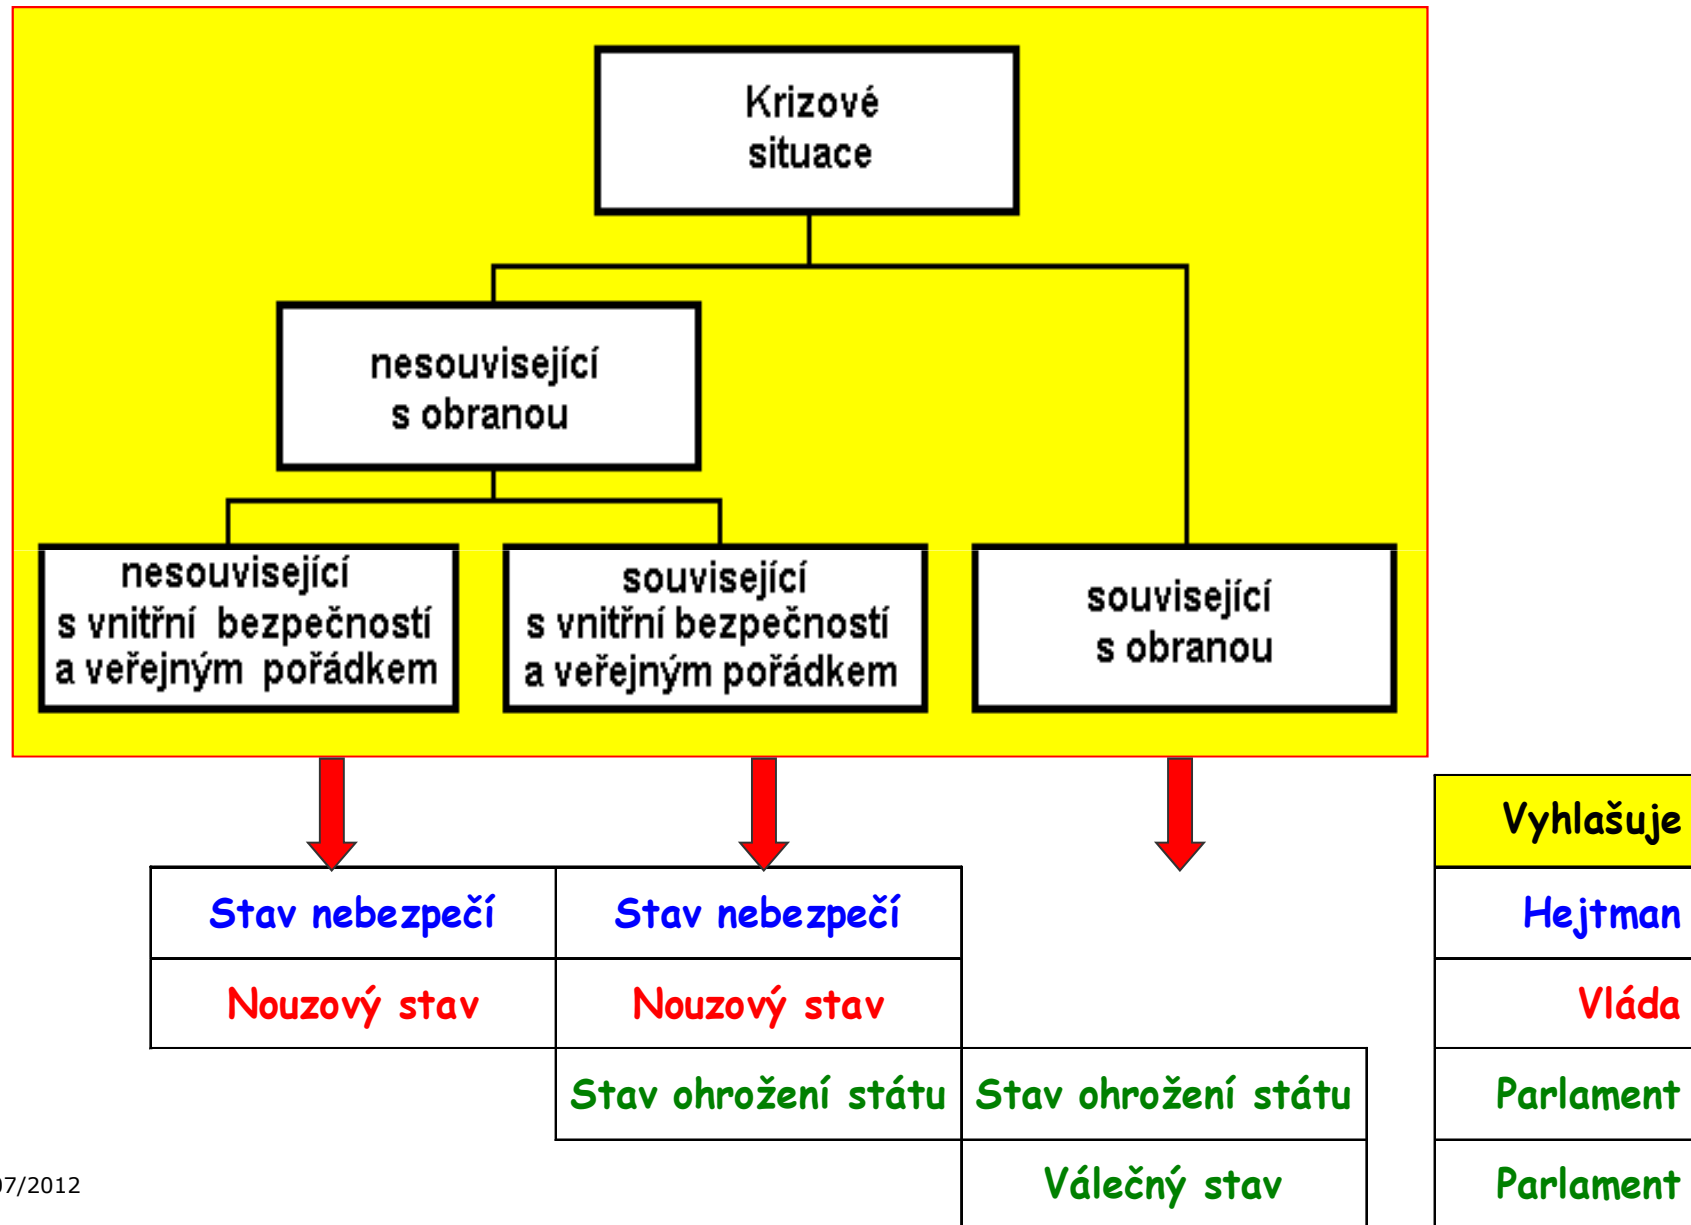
Krizové situace

nesouvisející s obranou

nesouvisející s vnitřní bezpečností a veřejným pořádkem

související s vnitřní bezpečností a veřejným pořádkem

související s obranou

| Stav nebezpečí | Stav nebezpečí | |
|---|---|---|
| Nouzový stav | Nouzový stav | |
| | Stav ohrožení státu | Stav ohrožení státu |
| | | Válečný stav |

| Vyhlašuje |
|---|
| Hejtman |
| Vláda |
| Parlament |
| Parlament |

07/2012